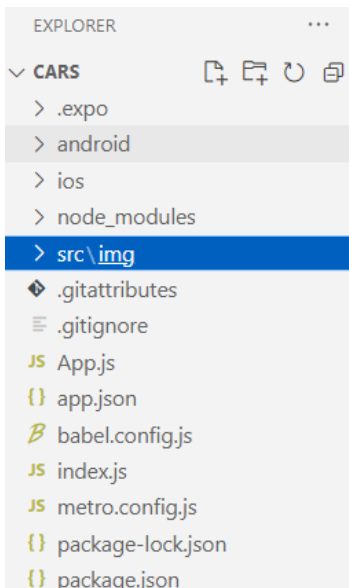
EXPLORER ···

CARS

.expo

android

ios

node_modules

src\img

.gitattributes

.gitignore

JS App.js

{} app.json

babel.config.js

JS index.js

JS metro.config.js

{} package-lock.json

{} package.json